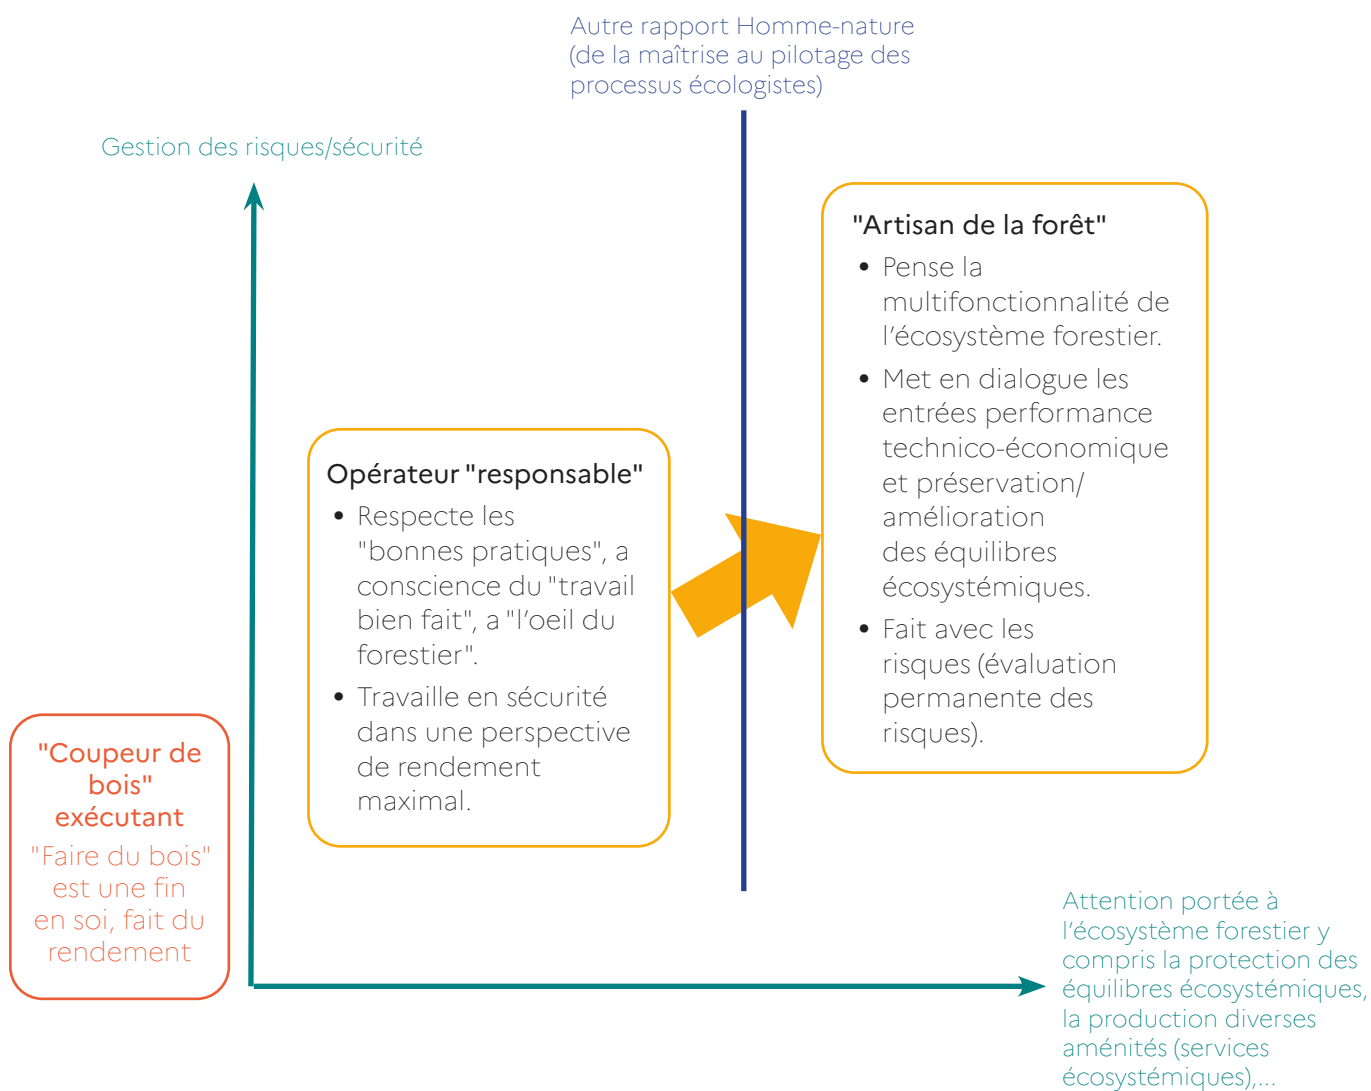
Autre rapport Homme-nature (de la maîtrise au pilotage des processus écologistes)

Gestion des risques/sécurité

"Artisan de la forêt"
• Pense la multifonctionnalité de l'écosystème forestier.
• Met en dialogue les entrées performance technico-économique et préservation/ amélioration des équilibres écosystémiques.
• Fait avec les risques (évaluation permanente des risques).

Opérateur "responsable"
• Respecte les "bonnes pratiques", a conscience du "travail bien fait", a "l'oeil du forestier".
• Travaille en sécurité dans une perspective de rendement maximal.

"Coupeur de bois" exécutant
"Faire du bois" est une fin en soi, fait du rendement

Attention portée à l'écosystème forestier y compris la protection des équilibres écosystémiques, la production diverses aménités (services écosystémiques),...